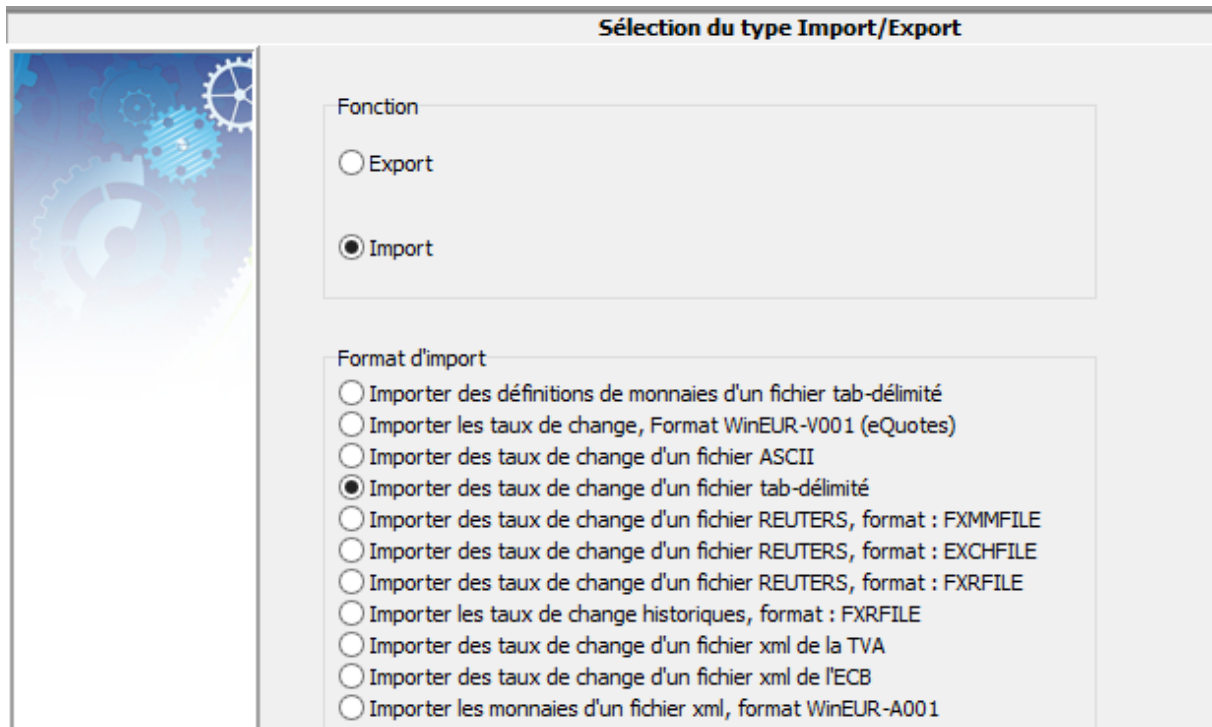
Sélection du type Import/Export

Fonction

Export

Import

Format d'import

Importer des définitions de monnaies d'un fichier tab-délimité
Importer les taux de change, Format WinEUR-V001 (eQuotes)
Importer des taux de change d'un fichier ASCII
Importer des taux de change d'un fichier tab-délimité
Importer des taux de change d'un fichier REUTERS, format : FXMMFILE
Importer des taux de change d'un fichier REUTERS, format : EXCHFILE
Importer des taux de change d'un fichier REUTERS, format : FXRFILE
Importer les taux de change historiques, format : FXRFILE
Importer des taux de change d'un fichier xml de la TVA
Importer des taux de change d'un fichier xml de l'ECB
Importer les monnaies d'un fichier xml, format WinEUR-A001